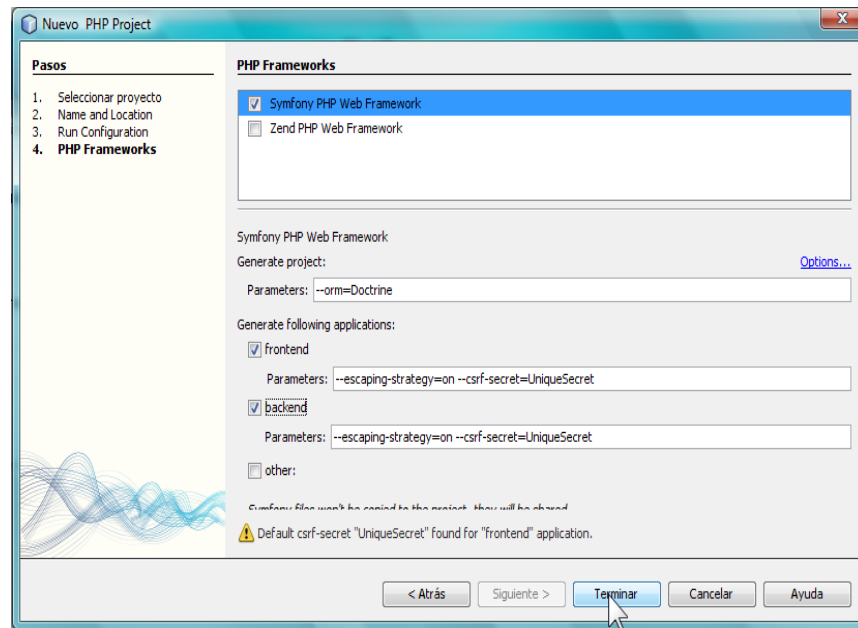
Nuevo PHP Project

Pasos

1. Seleccionar proyecto
2. Name and Location
3. Run Configuration
4. PHP Frameworks

PHP Frameworks

☑ Symfony PHP Web Framework
☐ Zend PHP Web Framework

Symfony PHP Web Framework

Generate project:

Options...

Parameters: --orm=Doctrine

Generate following applications:

☑ frontend

Parameters: --escaping-strategy=on --csrf-secret=UniqueSecret

☑ backend

Parameters: --escaping-strategy=on --csrf-secret=UniqueSecret

☐ other:

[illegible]

Default csrf-secret "UniqueSecret" found for "frontend" application.

< Atrás | Siguiente > | Terminar | Cancelar | Ayuda